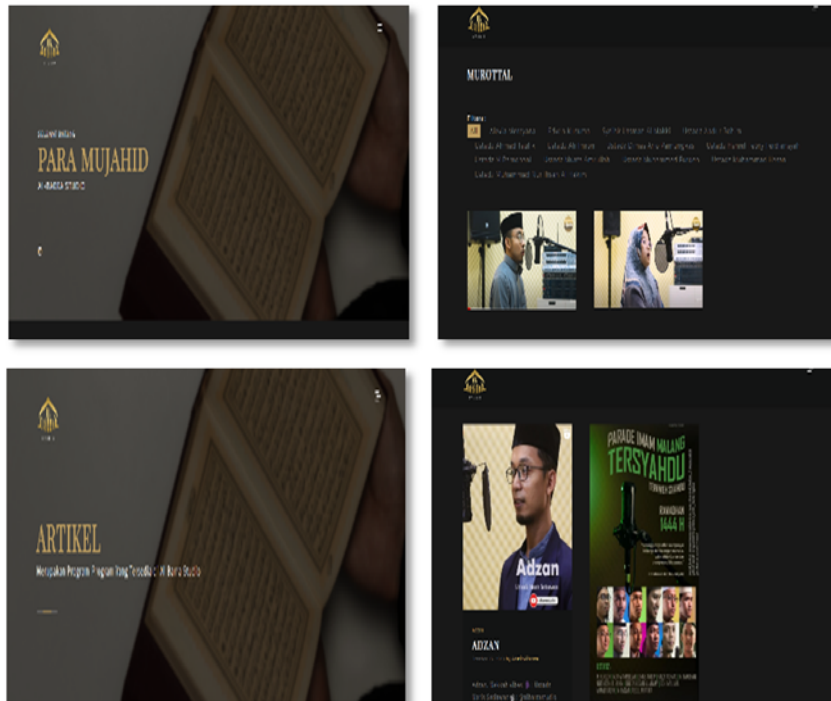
SELAMAT DATANG

PARA MUJAHID

AL-HAMRA STUDIO

MUROTTAL

Filters:

All

ARTIKEL

Merupakan Program-Program Yang Tersedia di Al Hamra Studio

PARADE IMAM MALANG

TERSYAHDU

RAMADHAN 1444 H

Adzan

ADZAN